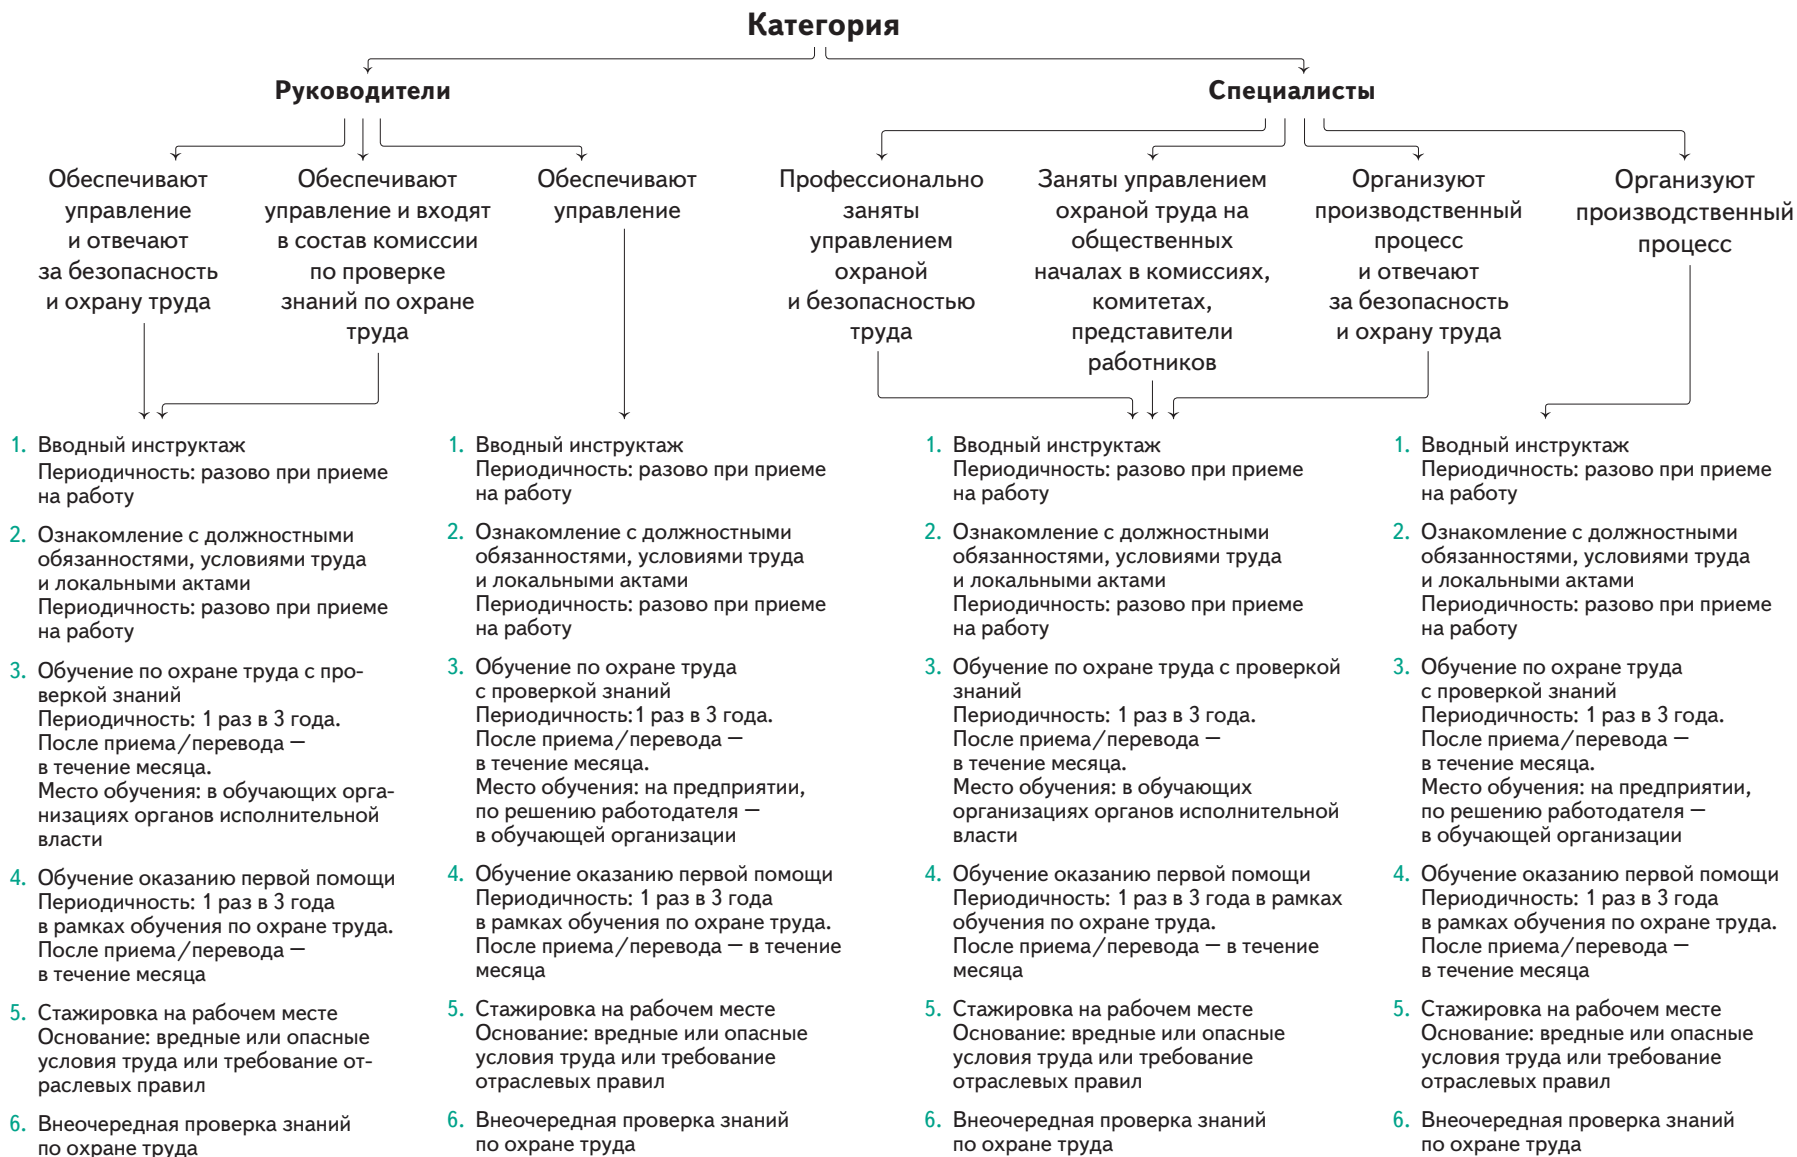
Категория

Руководители

Специалисты

Обеспечивают управление и отвечают за безопасность и охрану труда

Обеспечивают управление и входят в состав комиссии по проверке знаний по охране труда

Обеспечивают управление

Профессионально заняты управлением охраной и безопасностью труда

Заняты управлением охраной труда на общественных началах в комиссиях, комитетах, представители работников

Организуют производственный процесс и отвечают за безопасность и охрану труда

Организуют производственный процесс

1. Вводный инструктаж
Периодичность: разово при приеме на работу

2. Ознакомление с должностными обязанностями, условиями труда и локальными актами
Периодичность: разово при приеме на работу

3. Обучение по охране труда с проверкой знаний
Периодичность: 1 раз в 3 года.
После приема/перевода — в течение месяца.
Место обучения: в обучающих организациях органов исполнительной власти

4. Обучение оказанию первой помощи
Периодичность: 1 раз в 3 года в рамках обучения по охране труда.
После приема/перевода — в течение месяца

5. Стажировка на рабочем месте
Основание: вредные или опасные условия труда или требование отраслевых правил

6. Внеочередная проверка знаний по охране труда

1. Вводный инструктаж
Периодичность: разово при приеме на работу

2. Ознакомление с должностными обязанностями, условиями труда и локальными актами
Периодичность: разово при приеме на работу

3. Обучение по охране труда с проверкой знаний
Периодичность:1 раз в 3 года.
После приема/перевода — в течение месяца.
Место обучения: на предприятии, по решению работодателя — в обучающей организации

4. Обучение оказанию первой помощи
Периодичность: 1 раз в 3 года в рамках обучения по охране труда.
После приема/перевода — в течение месяца

5. Стажировка на рабочем месте
Основание: вредные или опасные условия труда или требование отраслевых правил

6. Внеочередная проверка знаний по охране труда

1. Вводный инструктаж
Периодичность: разово при приеме на работу

2. Ознакомление с должностными обязанностями, условиями труда и локальными актами
Периодичность: разово при приеме на работу

3. Обучение по охране труда с проверкой знаний
Периодичность: 1 раз в 3 года.
После приема/перевода — в течение месяца.
Место обучения: в обучающих организациях органов исполнительной власти

4. Обучение оказанию первой помощи
Периодичность: 1 раз в 3 года в рамках обучения по охране труда.
После приема/перевода — в течение месяца

5. Стажировка на рабочем месте
Основание: вредные или опасные условия труда или требование отраслевых правил

6. Внеочередная проверка знаний по охране труда

1. Вводный инструктаж
Периодичность: разово при приеме на работу

2. Ознакомление с должностными обязанностями, условиями труда и локальными актами
Периодичность: разово при приеме на работу

3. Обучение по охране труда с проверкой знаний
Периодичность: 1 раз в 3 года.
После приема/перевода — в течение месяца.
Место обучения: на предприятии, по решению работодателя — в обучающей организации

4. Обучение оказанию первой помощи
Периодичность: 1 раз в 3 года в рамках обучения по охране труда.
После приема/перевода — в течение месяца

5. Стажировка на рабочем месте
Основание: вредные или опасные условия труда или требование отраслевых правил

6. Внеочередная проверка знаний по охране труда